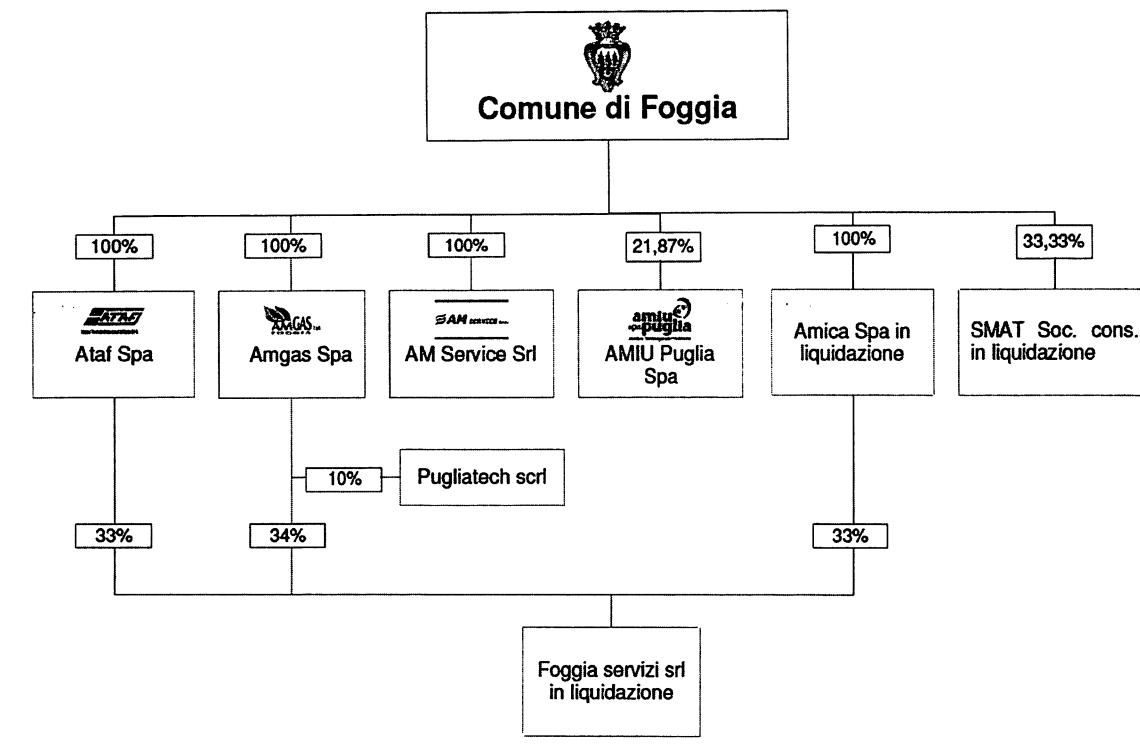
Comune di Foggia

100%

100%

100%

21,87%

100%

33,33%

ATAF

Ataf Spa

AMGAS FOGGIA

Amgas Spa

AM SERVICE

AM Service Srl

amiu puglia

AMIU Puglia Spa

Amica Spa in liquidazione

SMAT Soc. cons. in liquidazione

10%

Pugliatech scrl

33%

34%

33%

Foggia servizi srl in liquidazione